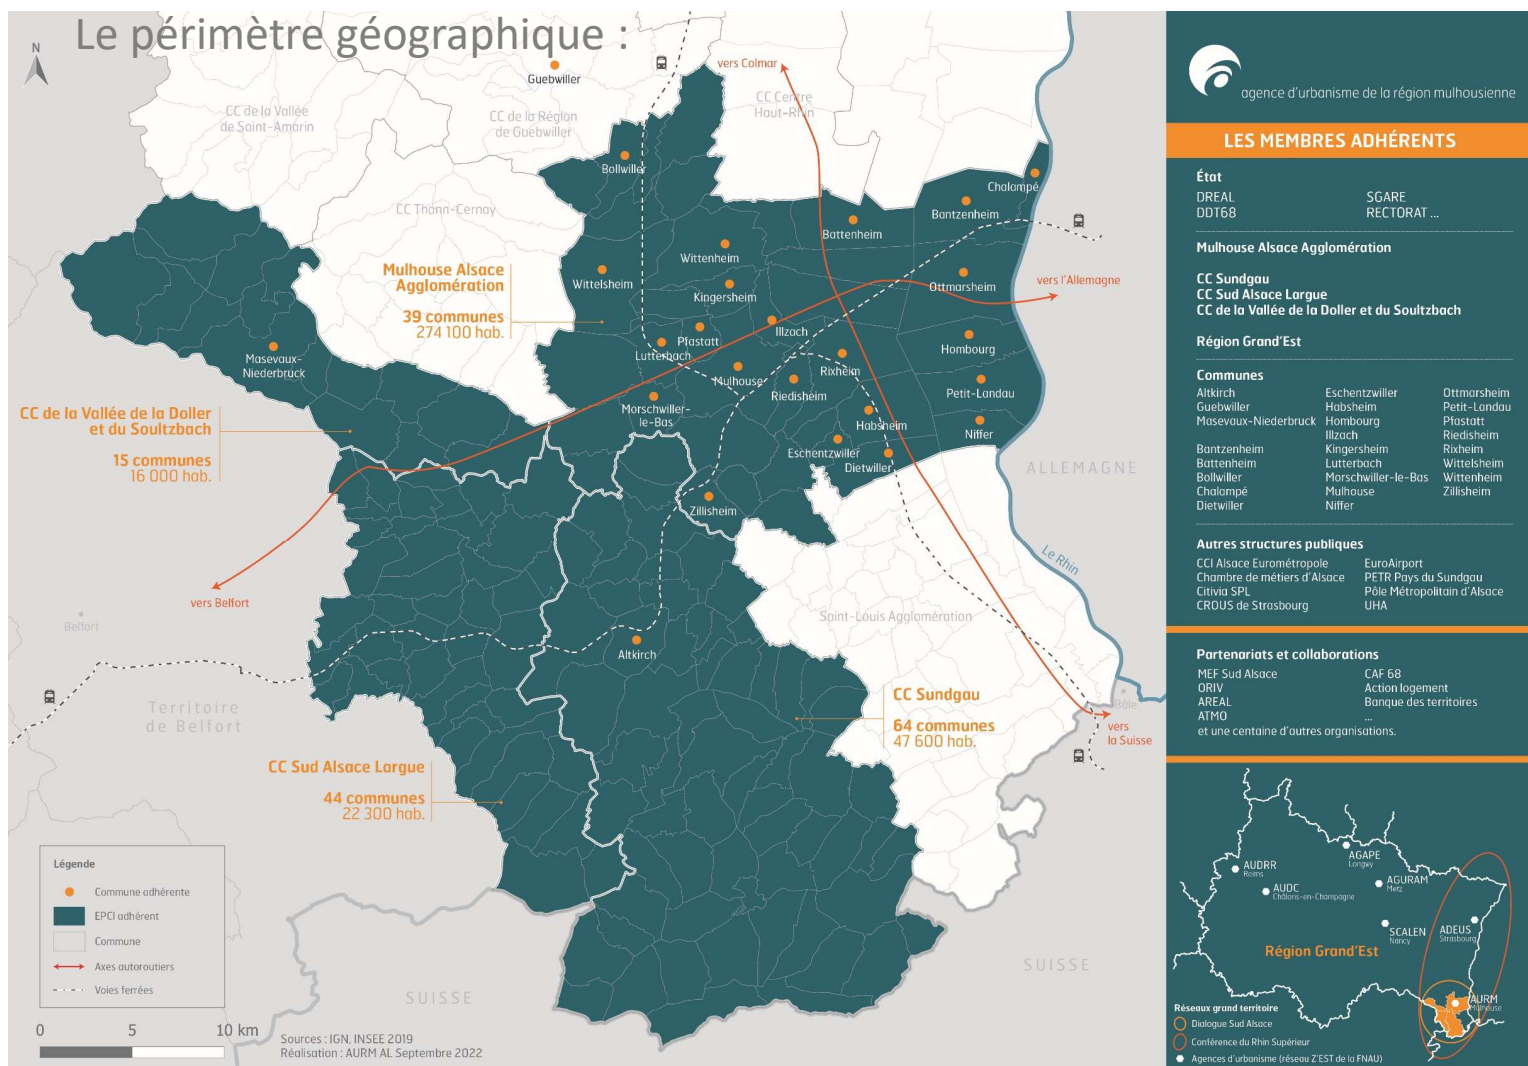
Le périmètre géographique :

N

Guebwiller
vers Colmar
CC de la Vallée de Saint-Amarin
CC de la Région de Guebwiller
CC Centre Haut-Rhin
Bollwiller
Chalampé
Bantzenheim
Battenheim
CC Thann-Cernay
Wittenheim
Mulhouse Alsace Agglomération
39 communes
274 100 hab.
Wittelsheim
Kingersheim
Ottmarsheim
vers l'Allemagne
Illzach
Pfastatt
Lutterbach
Hombourg
Masevaux-Niederbruck
Mulhouse
Rixheim
Riedisheim
Petit-Landau
Morschwiller-le-Bas
CC de la Vallée de la Doller et du Soultzbach
15 communes
16 000 hab.
Habsheim
Niffer
Eschentzwiller
Dietwiller
ALLEMAGNE
Zillisheim
Le Rhin
vers Belfort
Belfort
Saint-Louis Agglomération
Altkirch
Territoire de Belfort
CC Sundgau
64 communes
47 600 hab.
Bâle
vers la Suisse
CC Sud Alsace Largue
44 communes
22 300 hab.
SUISSE
SUISSE

Légende
Commune adhérente
EPCI adhérent
Commune
Axes autoroutiers
Voies ferrées

0 5 10 km
Sources : IGN, INSEE 2019
Réalisation : AURM AL Septembre 2022

agence d'urbanisme de la région mulhousienne

LES MEMBRES ADHÉRENTS

État
DREAL
DDT68
SGARE
RECTORAT ...

Mulhouse Alsace Agglomération

CC Sundgau
CC Sud Alsace Largue
CC de la Vallée de la Doller et du Soultzbach

Région Grand'Est

Communes
Altkirch
Guebwiller
Masevaux-Niederbruck
Bantzenheim
Battenheim
Bollwiller
Chalampé
Dietwiller
Eschentzwiller
Habsheim
Hombourg
Illzach
Kingersheim
Lutterbach
Morschwiller-le-Bas
Mulhouse
Niffer
Ottmarsheim
Petit-Landau
Pfastatt
Riedisheim
Rixheim
Wittelsheim
Wittenheim
Zillisheim

Autres structures publiques
CCI Alsace Eurométropole
Chambre de métiers d'Alsace
Citivia SPL
CROUS de Strasbourg
EuroAirport
PETR Pays du Sundgau
Pôle Métropolitain d'Alsace
UHA

Partenariats et collaborations
MEF Sud Alsace
ORIV
AREAL
ATMO
CAF 68
Action logement
Banque des territoires
...
et une centaine d'autres organisations.

AUDRR Reims
AUDC Châlons-en-Champagne
AGAPE Longwy
AGURAM Metz
SCALEN Nancy
ADEUS Strasbourg
AURM Mulhouse
Région Grand'Est
Réseaux grand territoire
Dialogue Sud Alsace
Conférence du Rhin Supérieur
Agences d'urbanisme (réseau 7'EST de la FNAU)